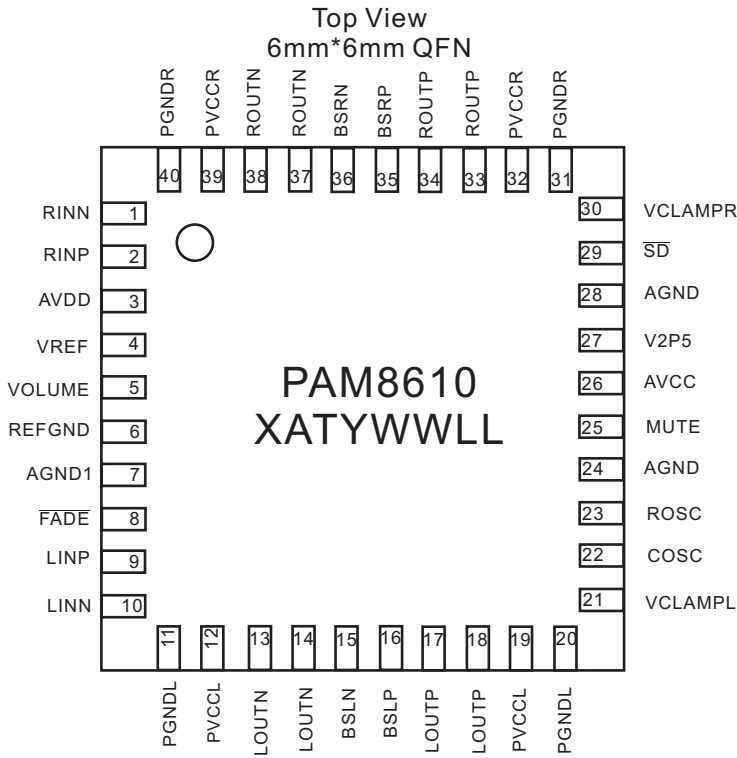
Top View
6mm*6mm QFN

PGNDR 40
PVCCR 39
ROUTN 38
ROUTN 37
BSRN 36
BSRP 35
ROUTP 34
ROUTP 33
PVCCR 32
PGNDR 31

RINN 1
RINP 2
AVDD 3
VREF 4
VOLUME 5
REFGND 6
AGND1 7
$\overline{FADE}$ 8
LINP 9
LINN 10

PAM8610
XATYWWLL

30 VCLAMPR
29 $\overline{SD}$
28 AGND
27 V2P5
26 AVCC
25 MUTE
24 AGND
23 ROSC
22 COSC
21 VCLAMPL

11 PGNDL
12 PVCCL
13 LOUTN
14 LOUTN
15 BSLN
16 BSLP
17 LOUTP
18 LOUTP
19 PVCCL
20 PGNDL